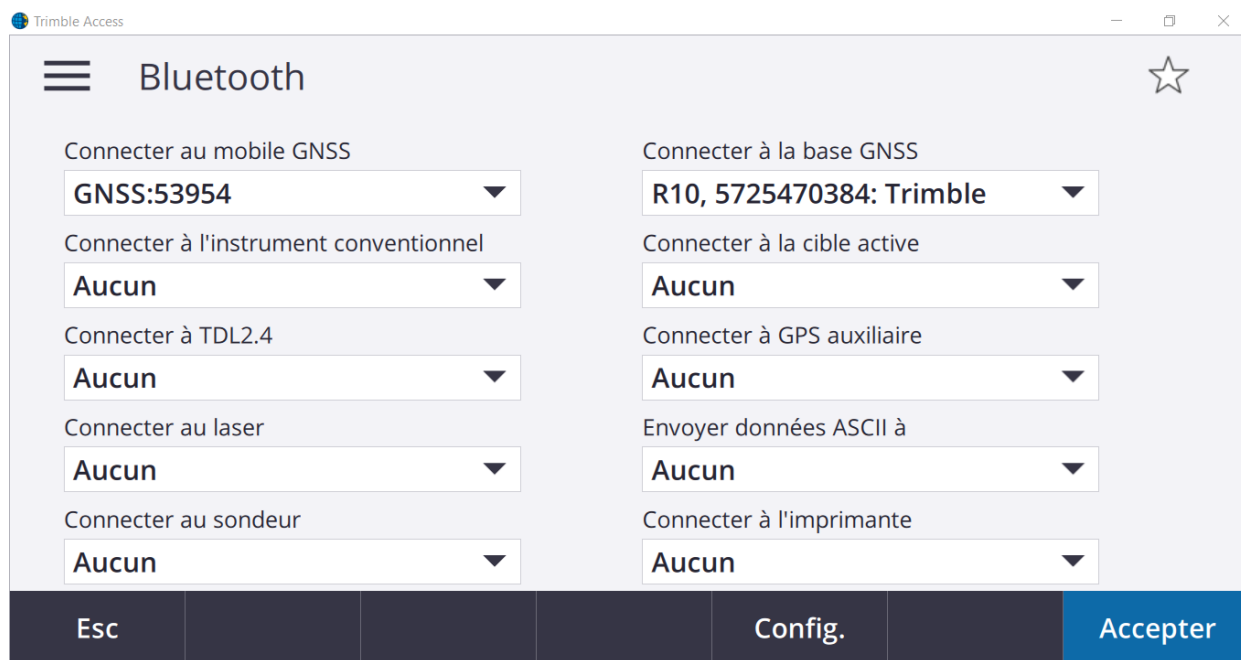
Trimble Access

Bluetooth

Connecter au mobile GNSS
GNSS:53954

Connecter à l'instrument conventionnel
Aucun

Connecter à TDL2.4
Aucun

Connecter au laser
Aucun

Connecter au sondeur
Aucun

Connecter à la base GNSS
R10, 5725470384: Trimble

Connecter à la cible active
Aucun

Connecter à GPS auxiliaire
Aucun

Envoyer données ASCII à
Aucun

Connecter à l'imprimante
Aucun

Esc
Config.
Accepter